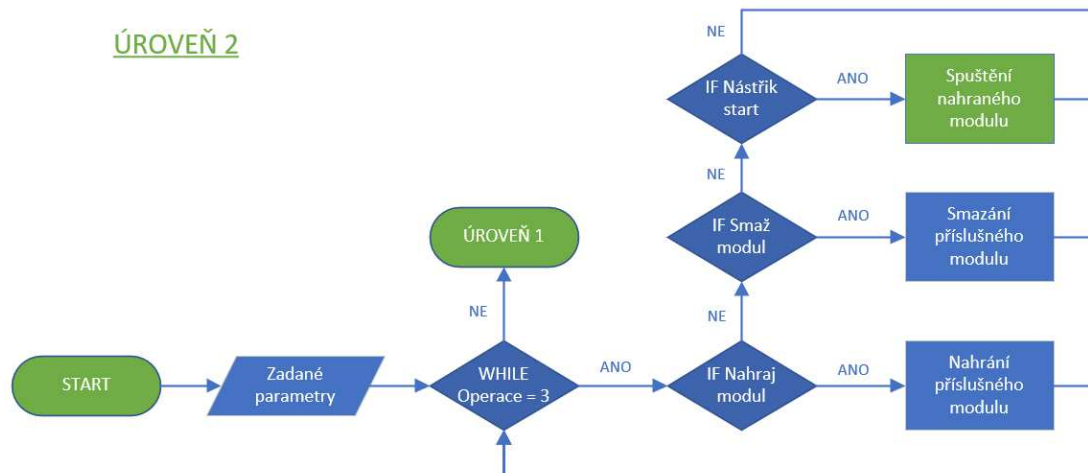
ÚROVEŇ 2

NE

IF Nástřik start

ANO

Spuštění nahraného modulu

NE

IF Smaž modul

ANO

Smazání příslušného modulu

ÚROVEŇ 1

NE

NE

START

Zadané parametry

WHILE Operace = 3

ANO

IF Nahraj modul

ANO

Nahrání příslušného modulu